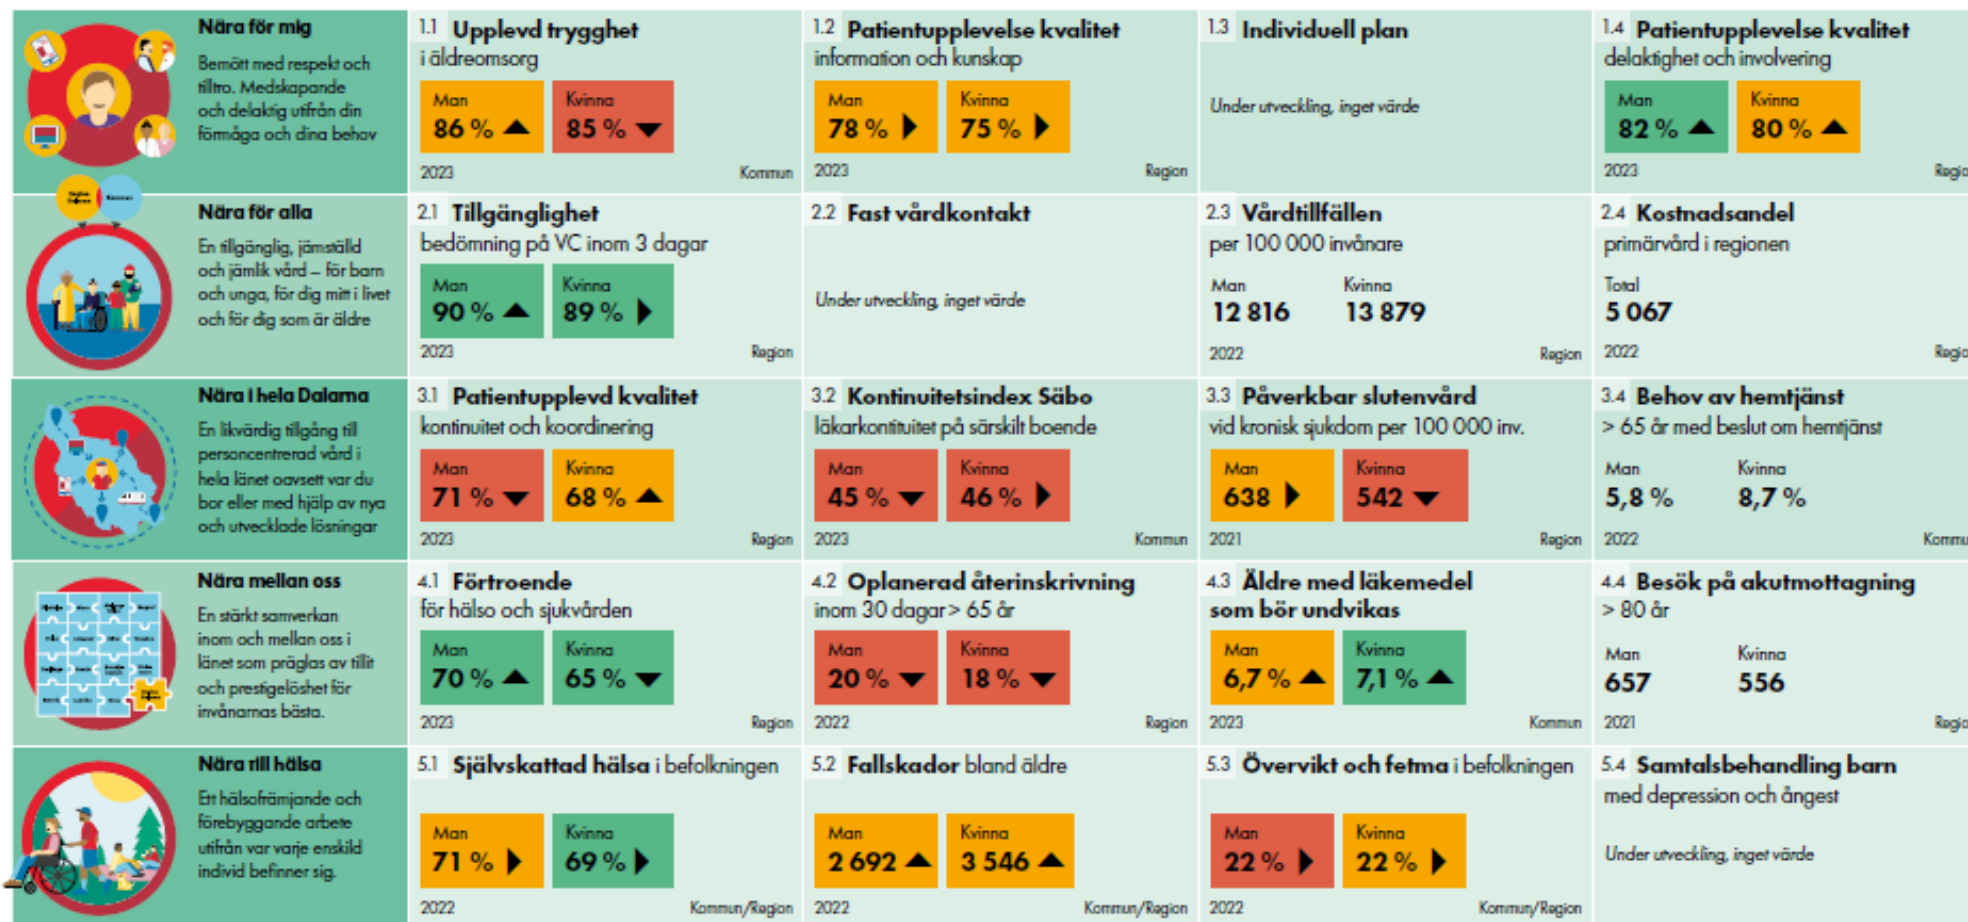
Nära för mig
Bemött med respekt och tillit. Medskapande och delaktig utifrån din förmåga och dina behov

1.1 Upplevd trygghet i äldreomsorg
Man 86 %
Kvinna 85 %
2023 Kommun

1.2 Patientupplevelse kvalitet information och kunskap
Man 78 %
Kvinna 75 %
2023 Region

1.3 Individuell plan
Under utveckling, inget värde

1.4 Patientupplevelse kvalitet delaktighet och involvering
Man 82 %
Kvinna 80 %
2023 Regi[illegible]

Nära för alla
En tillgänglig, jämställd och jämlik vård – för barn och unga, för dig mitt i livet och för dig som är äldre

2.1 Tillgänglighet bedömning på VC inom 3 dagar
Man 90 %
Kvinna 89 %
2023 Region

2.2 Fast vårdkontakt
Under utveckling, inget värde

2.3 Vårdtillfällen per 100 000 invånare
Man 12 816
Kvinna 13 879
2022 Region

2.4 Kostnadsandel primärvård i regionen
Total 5 067
2022 Regi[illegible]

Nära i hela Dalarna
En likvärdig tillgång till personcentrerad vård i hela länet oavsett var du bor eller med hjälp av nya och utvecklade lösningar

3.1 Patientupplevd kvalitet kontinuitet och koordinering
Man 71 %
Kvinna 68 %
2023 Region

3.2 Kontinuitetsindex Säbo läkarkontinuitet på särskilt boende
Man 45 %
Kvinna 46 %
2023 Kommun

3.3 Påverkbar slutenvård vid kronisk sjukdom per 100 000 inv.
Man 638
Kvinna 542
2021 Region

3.4 Behov av hemtjänst > 65 år med beslut om hemtjänst
Man 5,8 %
Kvinna 8,7 %
2022 Kommu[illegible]

Nära mellan oss
En stärkt samverkan inom och mellan oss i länet som präglas av tillit och prestigelöshet för invånarnas bästa.

4.1 Förtroende för hälso och sjukvården
Man 70 %
Kvinna 65 %
2023 Region

4.2 Oplanerad återinskrivning inom 30 dagar > 65 år
Man 20 %
Kvinna 18 %
2022 Region

4.3 Äldre med läkemedel som bör undvikas
Man 6,7 %
Kvinna 7,1 %
2023 Kommun

4.4 Besök på akutmottagning > 80 år
Man 657
Kvinna 556
2021 Regi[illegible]

Nära till hälsa
Ett hälsofrämjande och förebyggande arbete utifrån var varje enskild individ befinner sig.

5.1 Självskattad hälsa i befolkningen
Man 71 %
Kvinna 69 %
2022 Kommun/Region

5.2 Fallskador bland äldre
Man 2 692
Kvinna 3 546
2022 Kommun/Region

5.3 Övervikt och fetma i befolkningen
Man 22 %
Kvinna 22 %
2022 Kommun/Region

5.4 Samtalsbehandling barn med depression och ångest
Under utveckling, inget värde